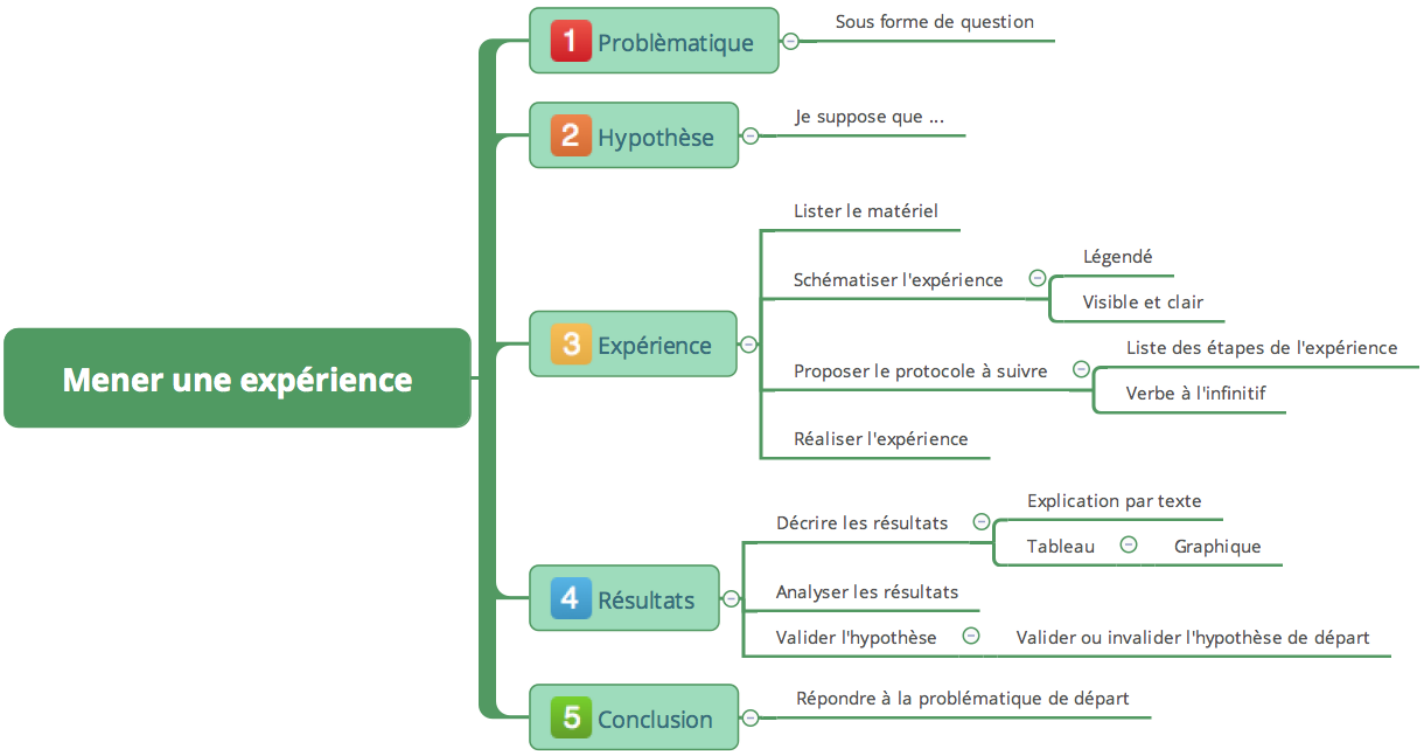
Mener une expérience

1 Problèmatique
Sous forme de question

2 Hypothèse
Je suppose que ...

3 Expérience
Lister le matériel
Schématiser l'expérience
Légendé
Visible et clair
Proposer le protocole à suivre
Liste des étapes de l'expérience
Verbe à l'infinitif
Réaliser l'expérience

4 Résultats
Décrire les résultats
Explication par texte
Tableau
Graphique
Analyser les résultats
Valider l'hypothèse
Valider ou invalider l'hypothèse de départ

5 Conclusion
Répondre à la problématique de départ